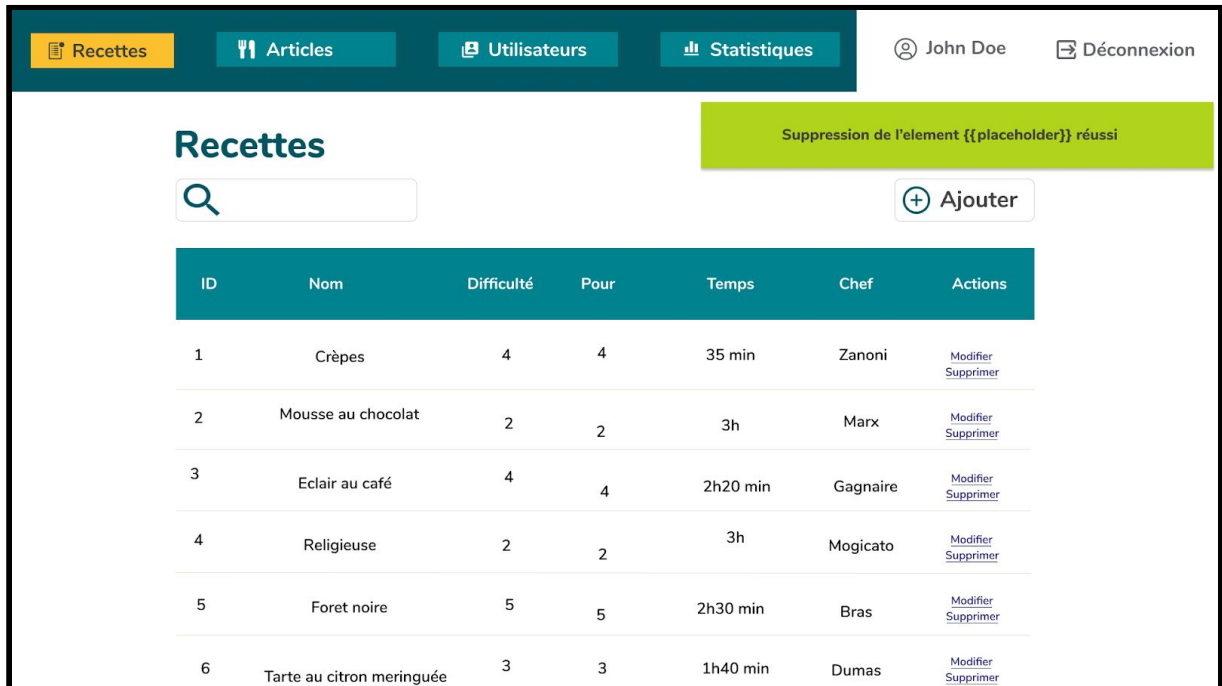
Recettes Articles Utilisateurs Statistiques John Doe Déconnexion

Suppression de l'element {{placeholder}} réussi

Recettes

Ajouter

| ID | Nom | Difficulté | Pour | Temps | Chef | Actions |
|---|---|---|---|---|---|---|
| 1 | Crèpes | 4 | 4 | 35 min | Zanoni | Modifier Supprimer |
| 2 | Mousse au chocolat | 2 | 2 | 3h | Marx | Modifier Supprimer |
| 3 | Eclair au café | 4 | 4 | 2h20 min | Gagnaire | Modifier Supprimer |
| 4 | Religieuse | 2 | 2 | 3h | Mogicato | Modifier Supprimer |
| 5 | Foret noire | 5 | 5 | 2h30 min | Bras | Modifier Supprimer |
| 6 | Tarte au citron meringuée | 3 | 3 | 1h40 min | Dumas | Modifier Supprimer |